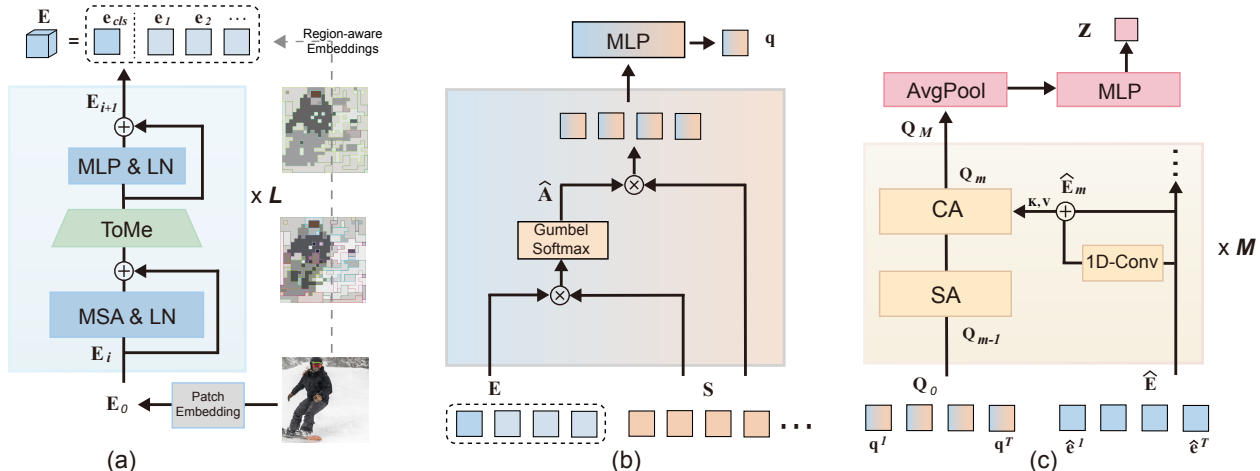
$\mathbf{E}$ = $\mathbf{e}_{cls}$ $\mathbf{e}_1$ $\mathbf{e}_2$ ···

Region-aware Embeddings

$\mathbf{E}_{i+1}$

MLP & LN

x $L$

ToMe

MSA & LN

$\mathbf{E}_i$

$\mathbf{E}_0$

Patch Embedding

(a)

MLP

$\mathbf{q}$

$\widehat{\mathbf{A}}$

Gumbel Softmax

$\mathbf{E}$

$\mathbf{S}$

(b)

$\mathbf{Z}$

AvgPool

MLP

$\mathbf{Q}_M$

$\mathbf{Q}_m$

K, V

$\widehat{\mathbf{E}}_m$

CA

x $M$

1D-Conv

SA

$\mathbf{Q}_{m-1}$

$\mathbf{Q}_0$

$\widehat{\mathbf{E}}$

$\mathbf{q}^1$

$\mathbf{q}^T$

$\hat{\mathbf{e}}^1$

$\hat{\mathbf{e}}^T$

(c)